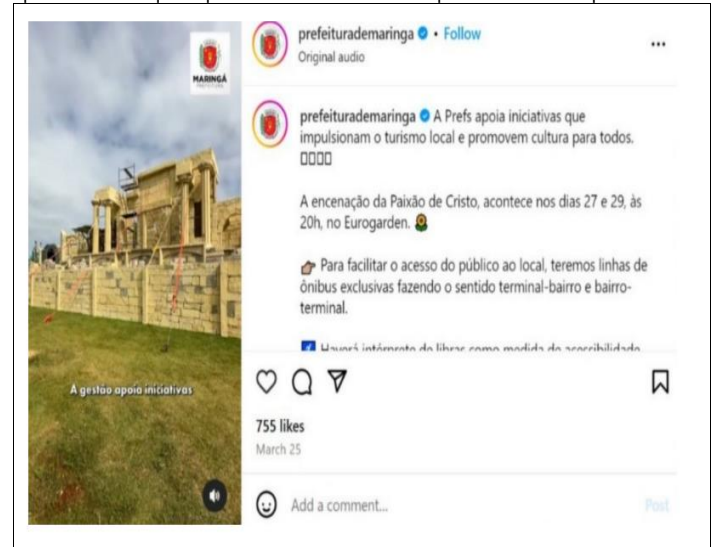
MARINGÁ
PREFEITURA

A gestão apoia iniciativas

prefeituraderingamaringa • Follow
Original audio

prefeiturademaringa A Prefs apoia iniciativas que impulsionam o turismo local e promovem cultura para todos. □□□□

A encenação da Paixão de Cristo, acontece nos dias 27 e 29, às 20h, no Eurogarden.

Para facilitar o acesso do público ao local, teremos linhas de ônibus exclusivas fazendo o sentido terminal-bairro e bairro-terminal.

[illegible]

755 likes
March 25

Add a comment...
Post